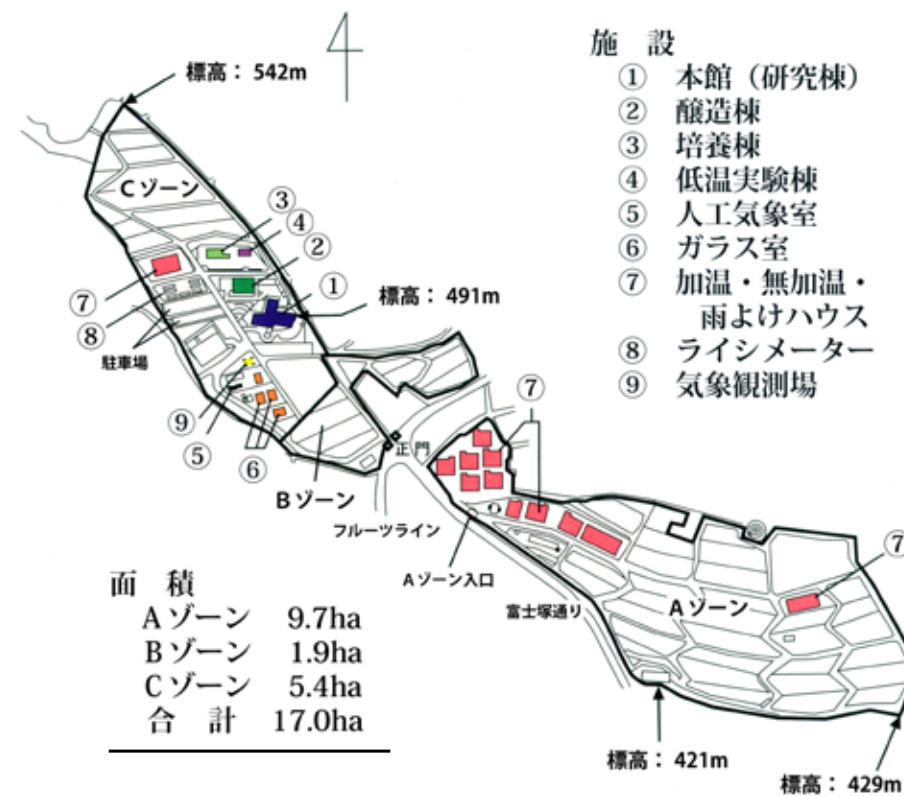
施　設
① 本館（研究棟）
② 醸造棟
③ 培養棟
④ 低温実験棟
⑤ 人工気象室
⑥ ガラス室
⑦ 加温・無加温・雨よけハウス
⑧ ライシメーター
⑨ 気象観測場

標高：542m
Cゾーン
③
④
②
①
標高：491m
⑦
⑧
駐車場
⑨
⑤
⑥
Bゾーン
正門
フルーツライン
⑦
Aゾーン入口
富士塚通り
Aゾーン
⑦
標高：421m
標高：429m

面　積
Aゾーン　9.7ha
Bゾーン　1.9ha
Cゾーン　5.4ha
合　計　17.0ha